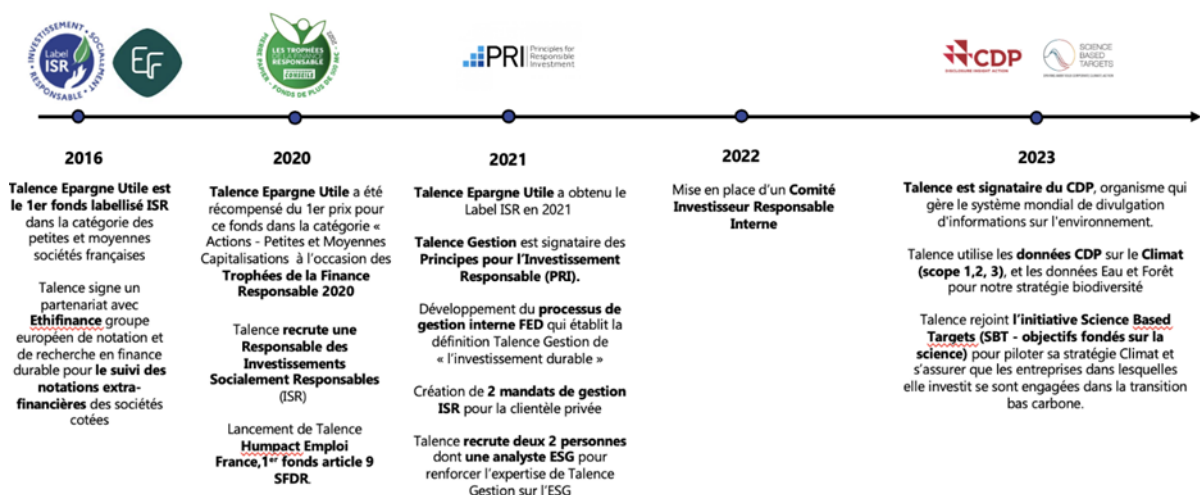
Label ISR INVESTISSEMENT SOCIALEMENT RESPONSABLE

EF

LES TROPHÉES DE LA FINANCE RESPONSABLE

PRI Principles for Responsible Investment

CDP DISCLOSURE INSIGHT ACTION

SCIENCE BASED TARGETS

2016

Talence Epargne Utile est le 1er fonds labellisé ISR dans la catégorie des petites et moyennes sociétés françaises

Talence signe un partenariat avec Ethifinance groupe européen de notation et de recherche en finance durable pour le suivi des notations extra-financières des sociétés cotées

2020

Talence Epargne Utile a été récompensé du 1er prix pour ce fonds dans la catégorie « Actions - Petites et Moyennes Capitalisations à l'occasion des Trophées de la Finance Responsable 2020

Talence recrute une Responsable des Investissements Socialement Responsables (ISR)

Lancement de Talence Humpact Emploi France,1$^{er}$ fonds article 9 SFDR.

2021

Talence Epargne Utile a obtenu le Label ISR en 2021

Talence Gestion est signataire des Principes pour l'Investissement Responsable (PRI).

Développement du processus de gestion interne FED qui établit la définition Talence Gestion de « l'investissement durable »

Création de 2 mandats de gestion ISR pour la clientèle privée

Talence recrute deux 2 personnes dont une analyste ESG pour renforcer l'expertise de Talence Gestion sur l'ESG

2022

Mise en place d'un Comité Investisseur Responsable Interne

2023

Talence est signataire du CDP, organisme qui gère le système mondial de divulgation d'informations sur l'environnement.

Talence utilise les données CDP sur le Climat (scope 1,2, 3), et les données Eau et Forêt pour notre stratégie biodiversité

Talence rejoint l'initiative Science Based Targets (SBT - objectifs fondés sur la science) pour piloter sa stratégie Climat et s'assurer que les entreprises dans lesquelles elle investit se sont engagées dans la transition bas carbone.